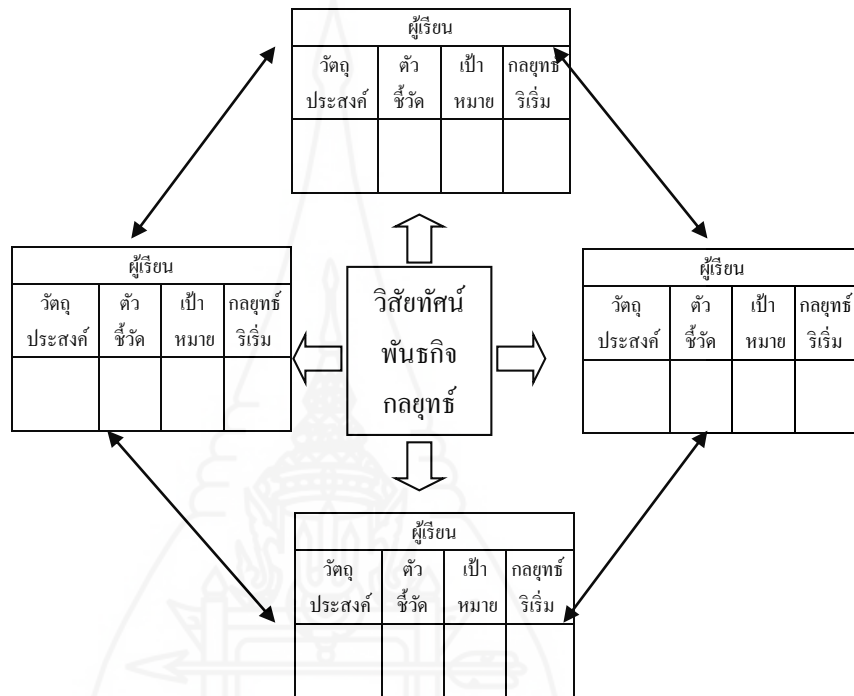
| ผู้เรียน | | | |
|---|---|---|---|
| วัตถุประสงค์ | ตัวชี้วัด | เป้าหมาย | กลยุทธ์ริเริ่ม |
| | | | |

| ผู้เรียน | | | |
|---|---|---|---|
| วัตถุประสงค์ | ตัวชี้วัด | เป้าหมาย | กลยุทธ์ริเริ่ม |
| | | | |

วิสัยทัศน์
พันธกิจ
กลยุทธ์

| ผู้เรียน | | | |
|---|---|---|---|
| วัตถุประสงค์ | ตัวชี้วัด | เป้าหมาย | กลยุทธ์ริเริ่ม |
| | | | |

| ผู้เรียน | | | |
|---|---|---|---|
| วัตถุประสงค์ | ตัวชี้วัด | เป้าหมาย | กลยุทธ์ริเริ่ม |
| | | | |